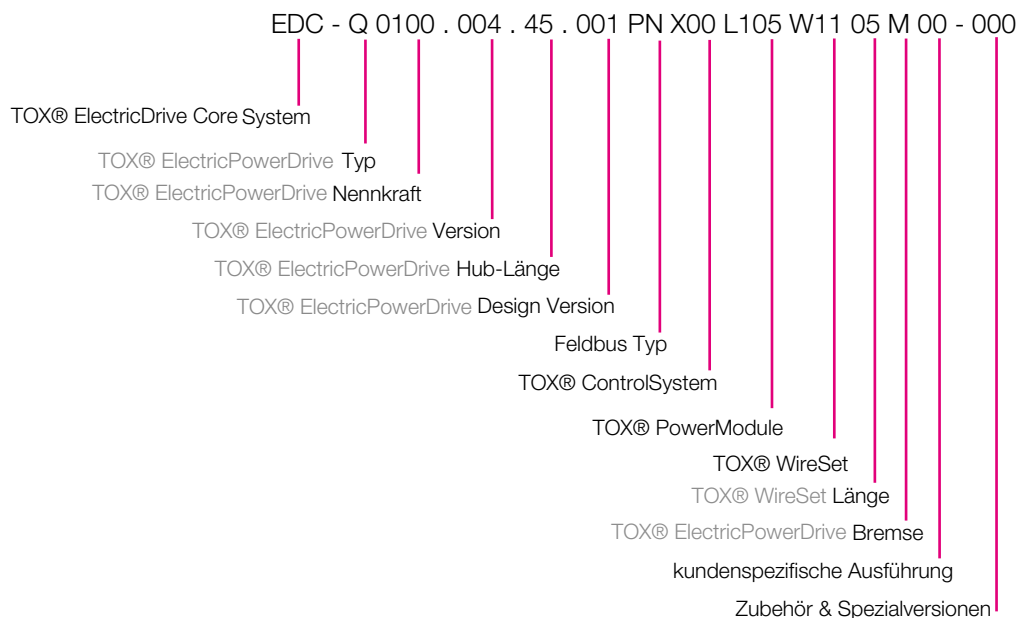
EDC - Q 0100 . 004 . 45 . 001 PN X00 L105 W11 05 M 00 - 000

TOX® ElectricDrive Core System

TOX® ElectricPowerDrive Typ

TOX® ElectricPowerDrive Nennkraft

TOX® ElectricPowerDrive Version

TOX® ElectricPowerDrive Hub-Länge

TOX® ElectricPowerDrive Design Version

Feldbus Typ

TOX® ControlSystem

TOX® PowerModule

TOX® WireSet

TOX® WireSet Länge

TOX® ElectricPowerDrive Bremse

kundenspezifische Ausführung

Zubehör & Spezialversionen